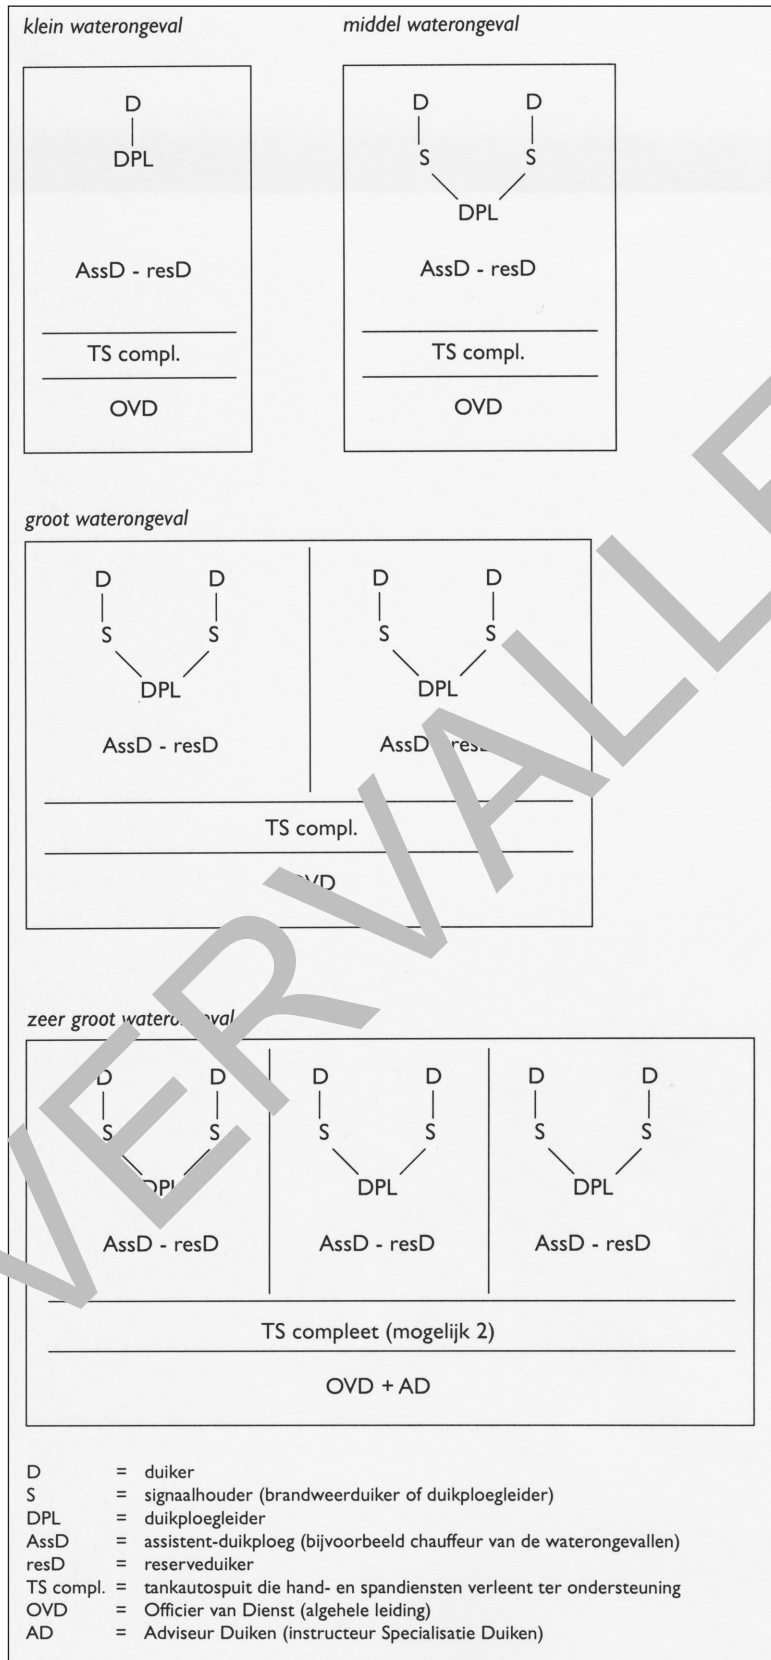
klein waterongeval

D
DPL
AssD - resD
TS compl.
OVD

middel waterongeval

D D
S S
DPL
AssD - resD
TS compl.
OVD

groot waterongeval

D D
S S
DPL
AssD - resD

D D
S S
DPL
AssD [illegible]

TS compl.
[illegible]VD

zeer groot water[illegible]val

D D
S S
DP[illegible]
AssD - resD

D D
S S
DPL
AssD - resD

D D
S S
DPL
AssD - resD

TS compleet (mogelijk 2)
OVD + AD

VERVALLEN

D = duiker
S = signaalhouder (brandweerduiker of duikploegleider)
DPL = duikploegleider
AssD = assistent-duikploeg (bijvoorbeeld chauffeur van de waterongevallen)
resD = reserveduiker
TS compl. = tankautospuit die hand- en spandiensten verleent ter ondersteuning
OVD = Officier van Dienst (algehele leiding)
AD = Adviseur Duiken (instructeur Specialisatie Duiken)